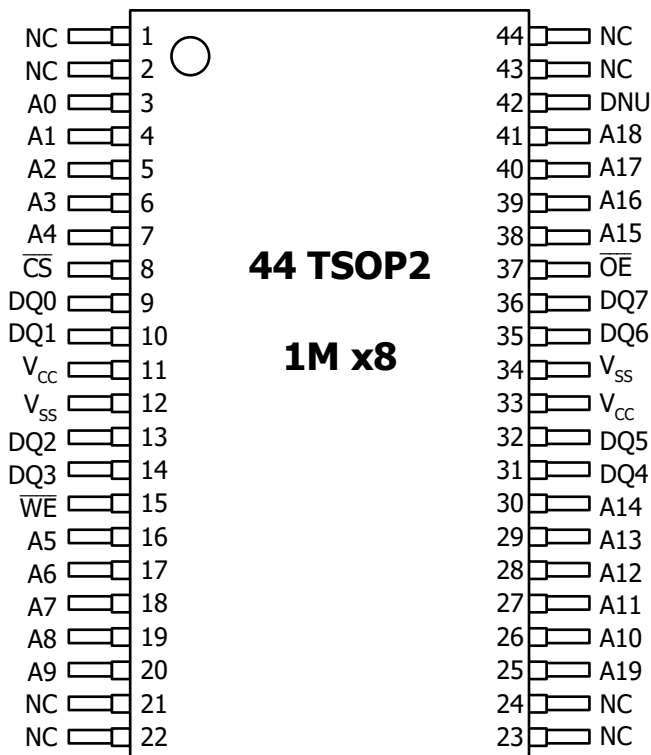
NC 1
NC 2
A0 3
A1 4
A2 5
A3 6
A4 7
$\overline{CS}$ 8
DQ0 9
DQ1 10
$V_{CC}$ 11
$V_{SS}$ 12
DQ2 13
DQ3 14
$\overline{WE}$ 15
A5 16
A6 17
A7 18
A8 19
A9 20
NC 21
NC 22

44 TSOP2

1M x8

44 NC
43 NC
42 DNU
41 A18
40 A17
39 A16
38 A15
37 $\overline{OE}$
36 DQ7
35 DQ6
34 $V_{SS}$
33 $V_{CC}$
32 DQ5
31 DQ4
30 A14
29 A13
28 A12
27 A11
26 A10
25 A19
24 NC
23 NC